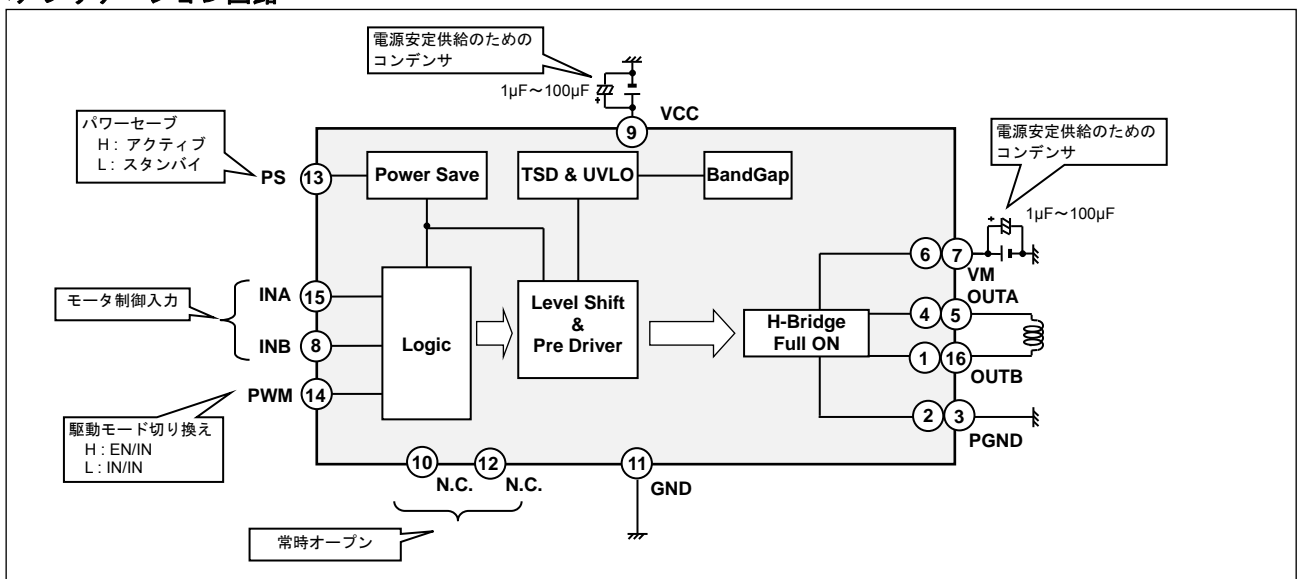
電源安定供給のための
コンデンサ

1μF～100μF

VCC

9

パワーセーブ
H：アクティブ
L：スタンバイ

PS

13

Power Save

TSD & UVLO

BandGap

電源安定供給のための
コンデンサ

1μF～100μF

6

7

VM

モータ制御入力

INA

15

INB

8

Logic

Level Shift
&
Pre Driver

H-Bridge
Full ON

4

5

OUTA

1

16

OUTB

PWM

14

駆動モード切り換え
H : EN/IN
L : IN/IN

2

3

PGND

10

12

N.C.

N.C.

11

GND

常時オープン